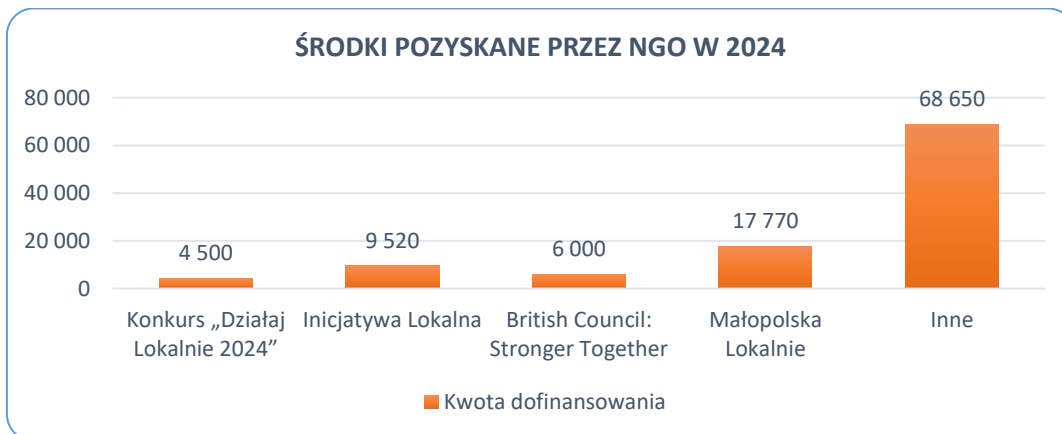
ŚRODKI POZYSKANE PRZEZ NGO W 2024

80 000
60 000
40 000
20 000
0

4 500
9 520
6 000
17 770
68 650

Konkurs „Działaj Lokalnie 2024”
Inicjatywa Lokalna
British Council: Stronger Together
Małopolska Lokalnie
Inne

Kwota dofinansowania